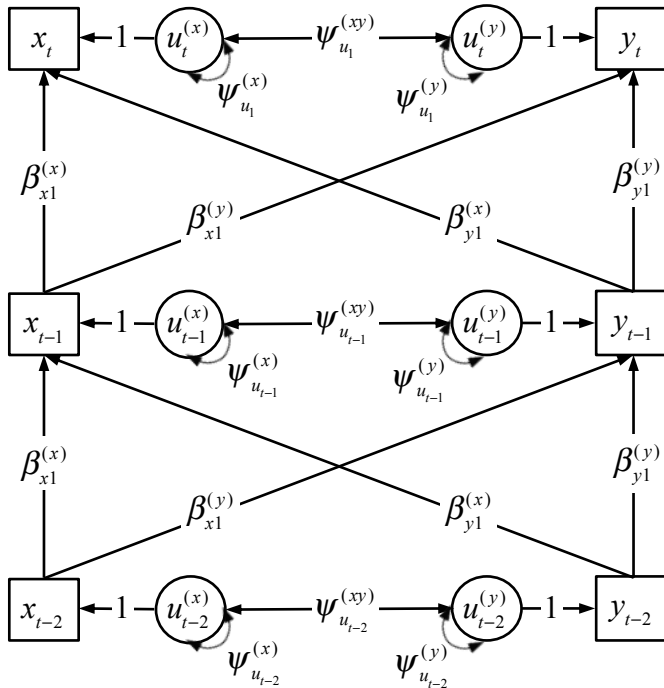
$x_t$ 1 $u_t^{(x)}$ $\psi_{u_1}^{(xy)}$ $u_t^{(y)}$ 1 $y_t$

$\psi_{u_1}^{(x)}$ $\psi_{u_1}^{(y)}$

$\beta_{x1}^{(x)}$ $\beta_{y1}^{(y)}$

$\beta_{x1}^{(y)}$ $\beta_{y1}^{(x)}$

$x_{t-1}$ 1 $u_{t-1}^{(x)}$ $\psi_{u_{t-1}}^{(xy)}$ $u_{t-1}^{(y)}$ 1 $y_{t-1}$

$\psi_{u_{t-1}}^{(x)}$ $\psi_{u_{t-1}}^{(y)}$

$\beta_{x1}^{(x)}$ $\beta_{y1}^{(y)}$

$\beta_{x1}^{(y)}$ $\beta_{y1}^{(x)}$

$x_{t-2}$ 1 $u_{t-2}^{(x)}$ $\psi_{u_{t-2}}^{(xy)}$ $u_{t-2}^{(y)}$ 1 $y_{t-2}$

$\psi_{u_{t-2}}^{(x)}$ $\psi_{u_{t-2}}^{(y)}$